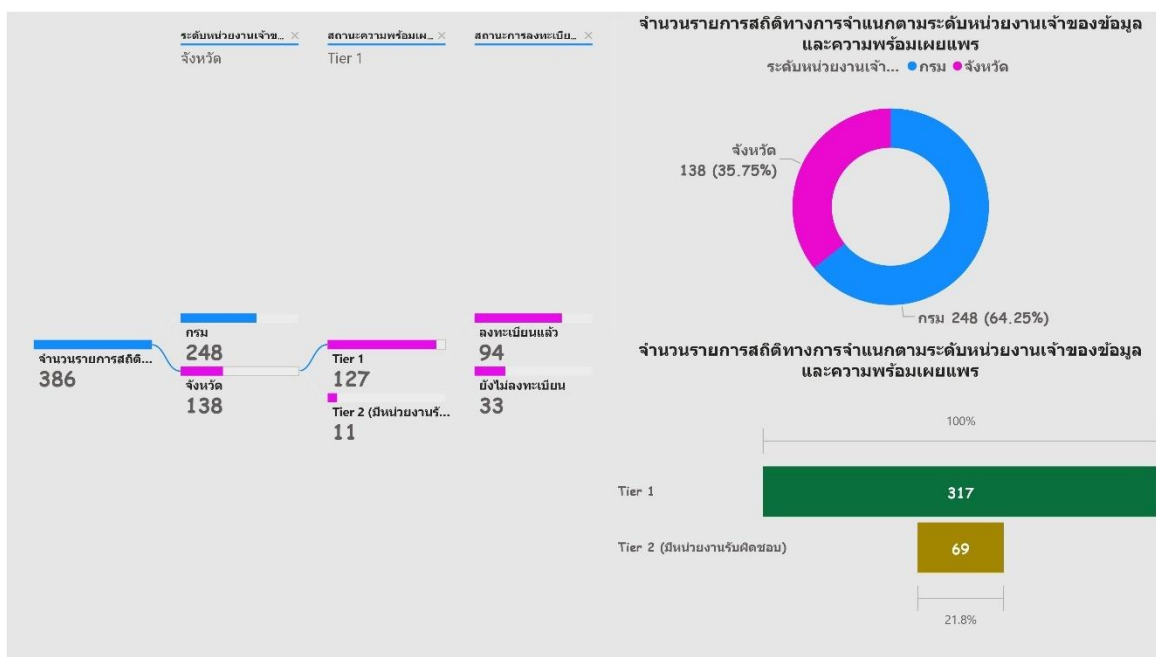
ระดับหน่วยงานเจ้าข... ×
จังหวัด

สถานะความพร้อมเผ... ×
Tier 1

สถานะการลงทะเบีย... ×

จำนวนรายการสถิติ...
386

กรม
248

จังหวัด
138

Tier 1
127

Tier 2 (มีหน่วยงานรั...
11

ลงทะเบียนแล้ว
94

ยังไม่ลงทะเบียน
33

จำนวนรายการสถิติทางการจำแนกตามระดับหน่วยงานเจ้าของข้อมูลและความพร้อมเผยแพร่

ระดับหน่วยงานเจ้า... ● กรม ● จังหวัด

จังหวัด
138 (35.75%)

กรม 248 (64.25%)

จำนวนรายการสถิติทางการจำแนกตามระดับหน่วยงานเจ้าของข้อมูลและความพร้อมเผยแพร่

100%

Tier 1
317

Tier 2 (มีหน่วยงานรับผิดชอบ)
69

21.8%